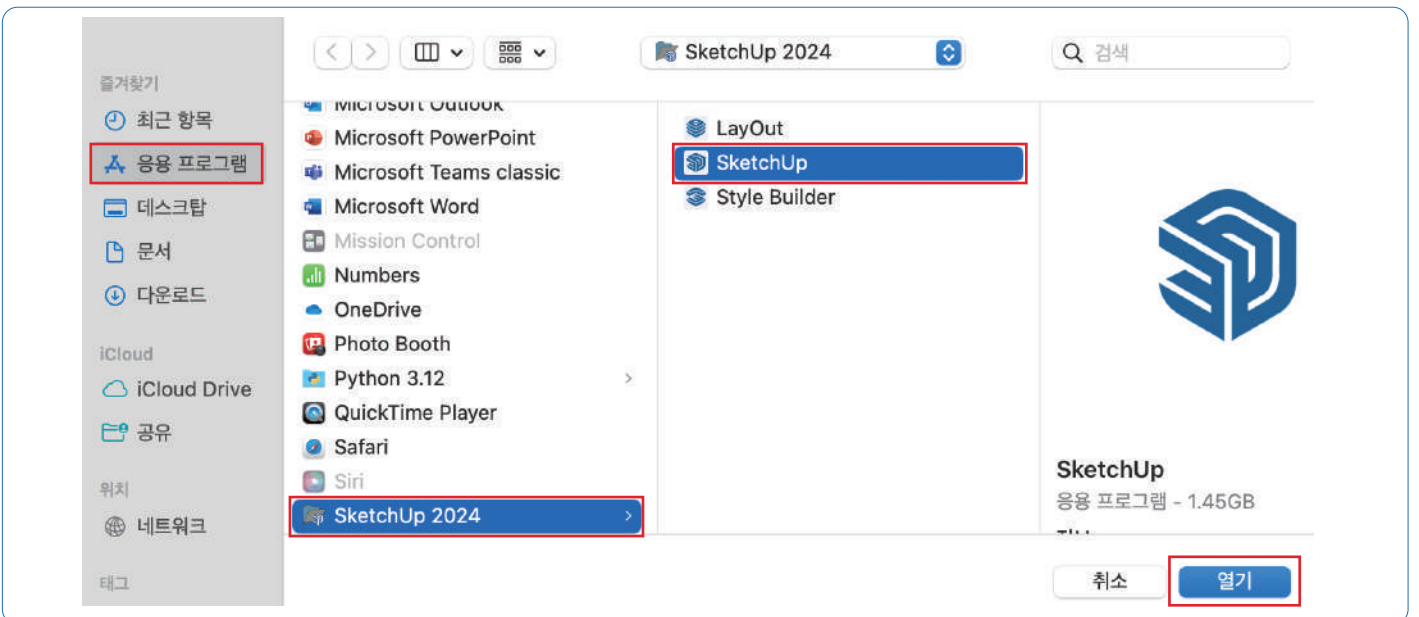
SketchUp 2024

검색

즐겨찾기

최근 항목

응용 프로그램

데스크탑

문서

다운로드

iCloud

iCloud Drive

공유

위치

네트워크

태그

Microsoft Outlook

Microsoft PowerPoint

Microsoft Teams classic

Microsoft Word

Mission Control

Numbers

OneDrive

Photo Booth

Python 3.12

QuickTime Player

Safari

Siri

SketchUp 2024

LayOut

SketchUp

Style Builder

SketchUp

응용 프로그램 - 1.45GB

취소

열기